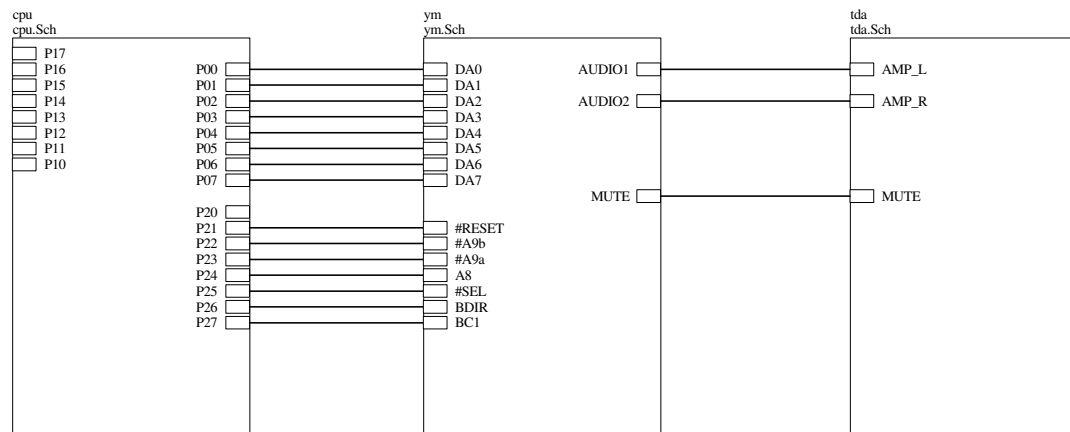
cpu
cpu.Sch

P17
P16
P15
P14
P13
P12
P11
P10

P00
P01
P02
P03
P04
P05
P06
P07

P20
P21
P22
P23
P24
P25
P26
P27

ym
ym.Sch

DA0
DA1
DA2
DA3
DA4
DA5
DA6
DA7

#RESET
#A9b
#A9a
A8
#SEL
BDIR
BC1

AUDIO1
AUDIO2

MUTE

tda
tda.Sch

AMP_L
AMP_R

MUTE